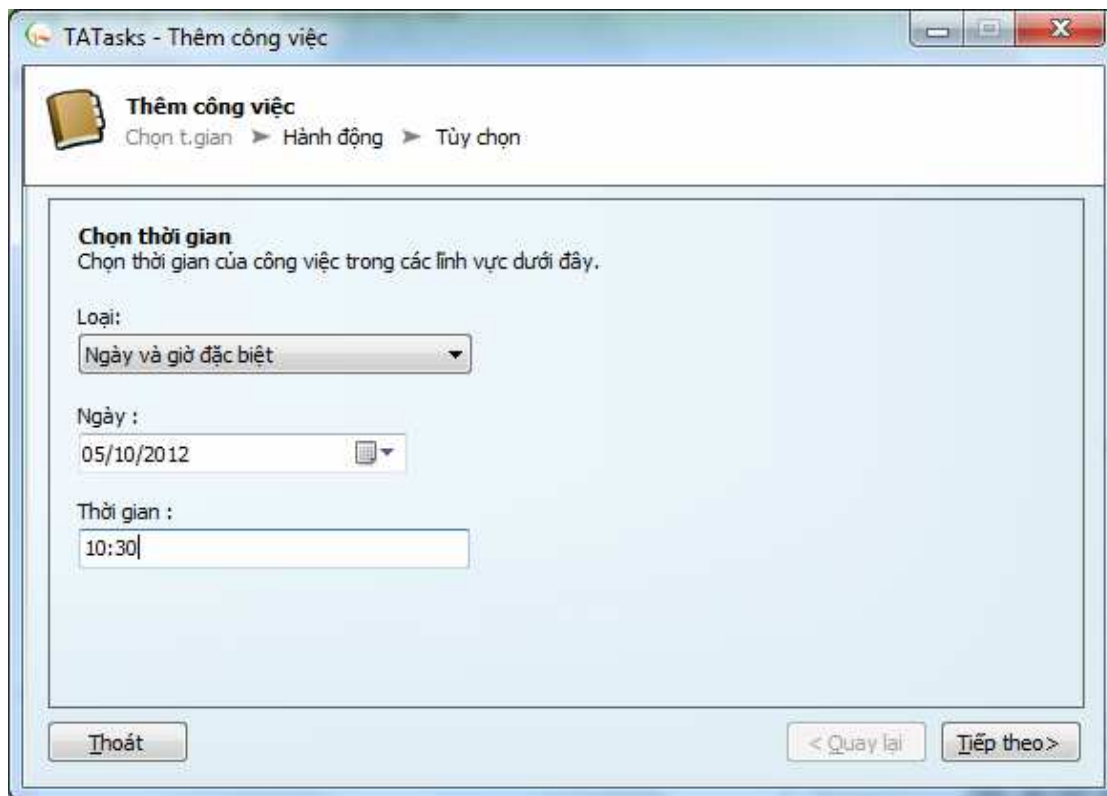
TATasks - Thêm công việc

Thêm công việc
Chọn t.gian ➤ Hành động ➤ Tùy chọn

Chọn thời gian
Chọn thời gian của công việc trong các lĩnh vực dưới đây.

Loại:
Ngày và giờ đặc biệt

Ngày :
05/10/2012

Thời gian :
10:30

Thoát

< Quay lại

Tiếp theo>